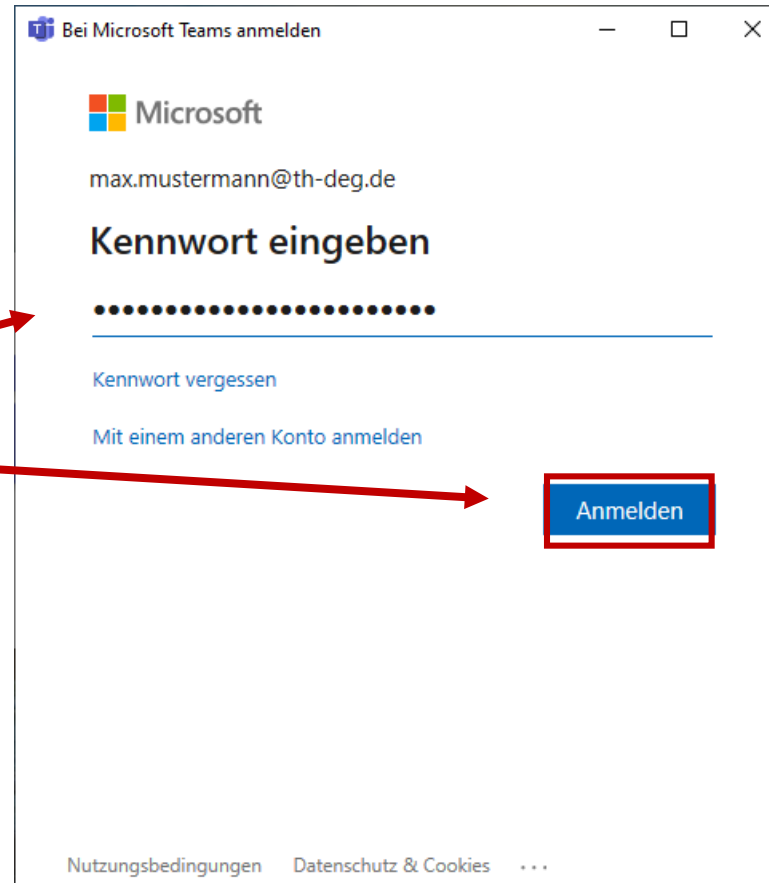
Bei Microsoft Teams anmelden

Microsoft

max.mustermann@th-deg.de

Kennwort eingeben

•••••••••••••••••••••••

Kennwort vergessen

Mit einem anderen Konto anmelden

Anmelden

Nutzungsbedingungen Datenschutz & Cookies ...